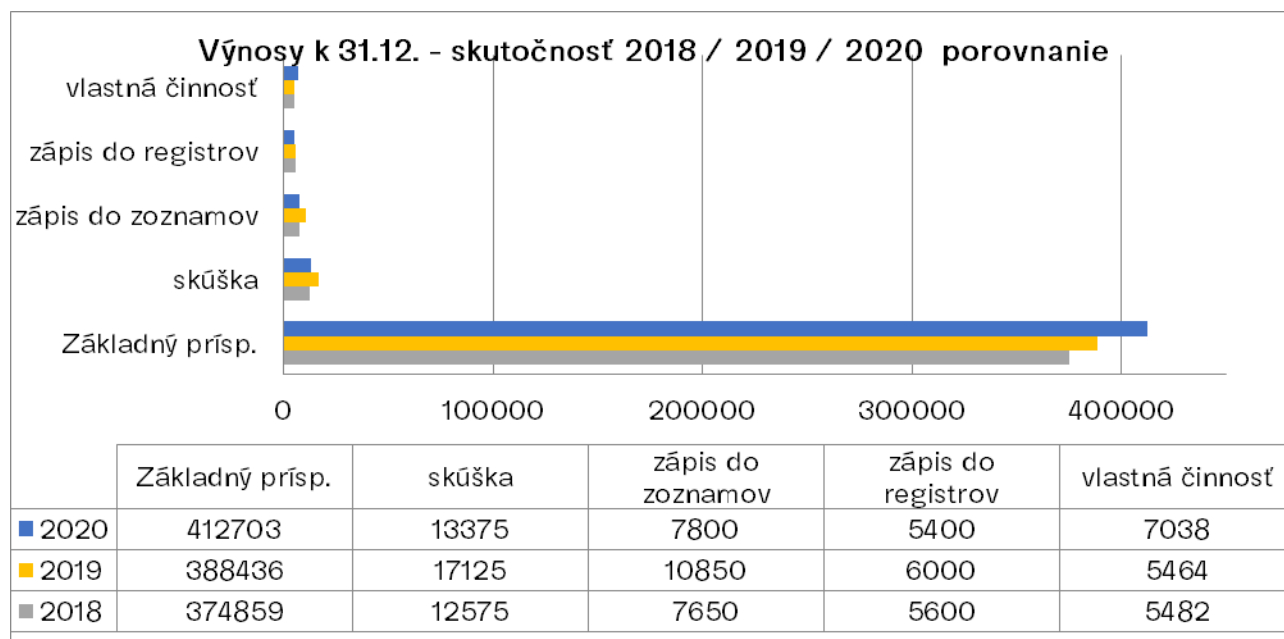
Výnosy k 31.12. - skutočnosť 2018 / 2019 / 2020 porovnanie

vlastná činnosť
zápis do registrov
zápis do zoznamov
skúška
Základný prísp.

0
100000
200000
300000
400000

| | Základný prísp. | skúška | zápis do zoznamov | zápis do registrov | vlastná činnosť |
|---|---|---|---|---|---|
| 2020 | 412703 | 13375 | 7800 | 5400 | 7038 |
| 2019 | 388436 | 17125 | 10850 | 6000 | 5464 |
| 2018 | 374859 | 12575 | 7650 | 5600 | 5482 |